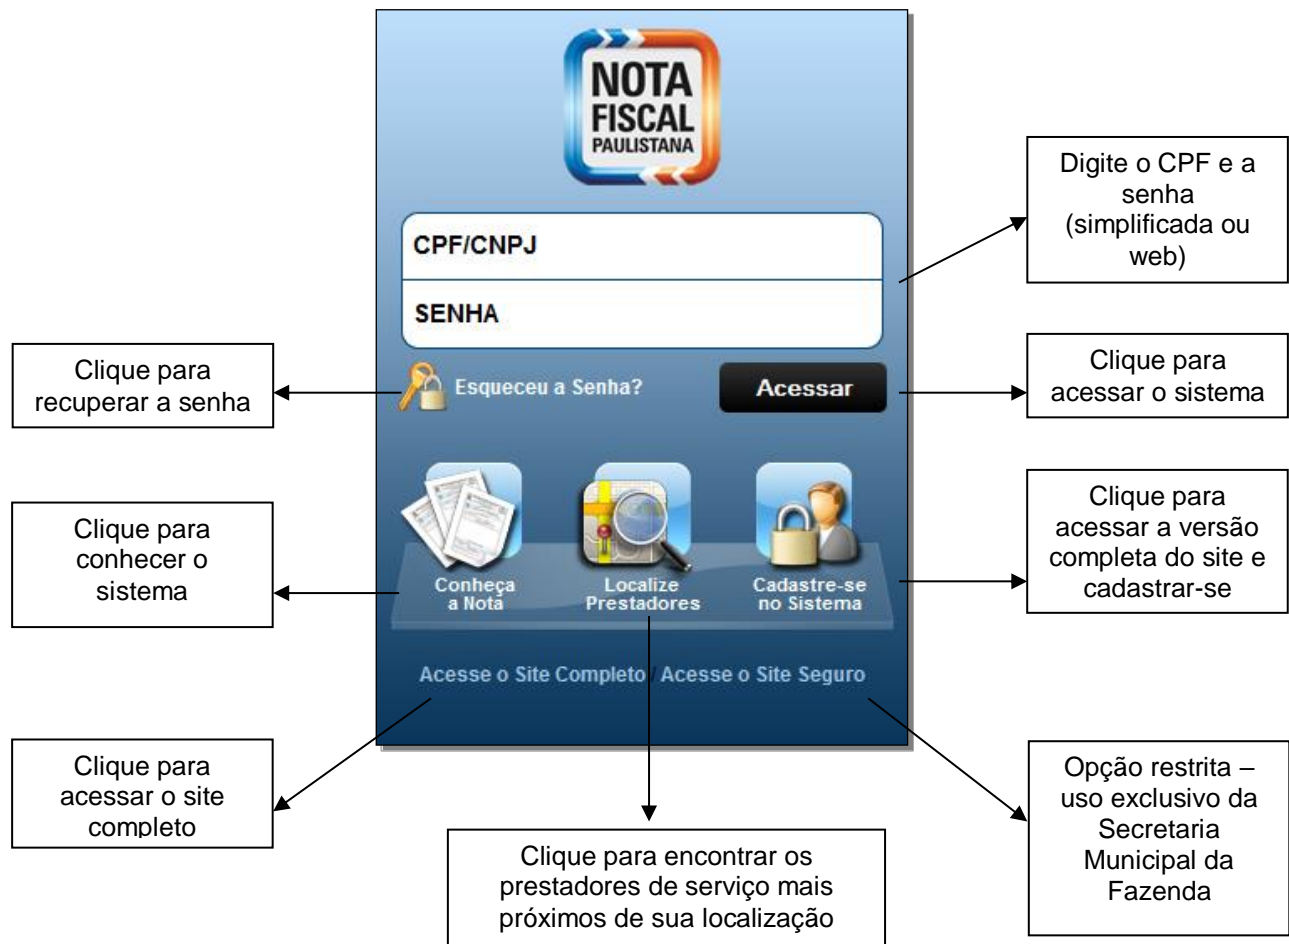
NOTA FISCAL PAULISTANA

Digite o CPF e a senha (simplificada ou web)

CPF/CNPJ

SENHA

Clique para recuperar a senha

Esqueceu a Senha?

Acessar

Clique para acessar o sistema

Clique para conhecer o sistema

Conheça a Nota

Localize Prestadores

Cadastre-se no Sistema

Clique para acessar a versão completa do site e cadastrar-se

Acesse o Site Completo / Acesse o Site Seguro

Clique para acessar o site completo

Clique para encontrar os prestadores de serviço mais próximos de sua localização

Opção restrita – uso exclusivo da Secretaria Municipal da Fazenda